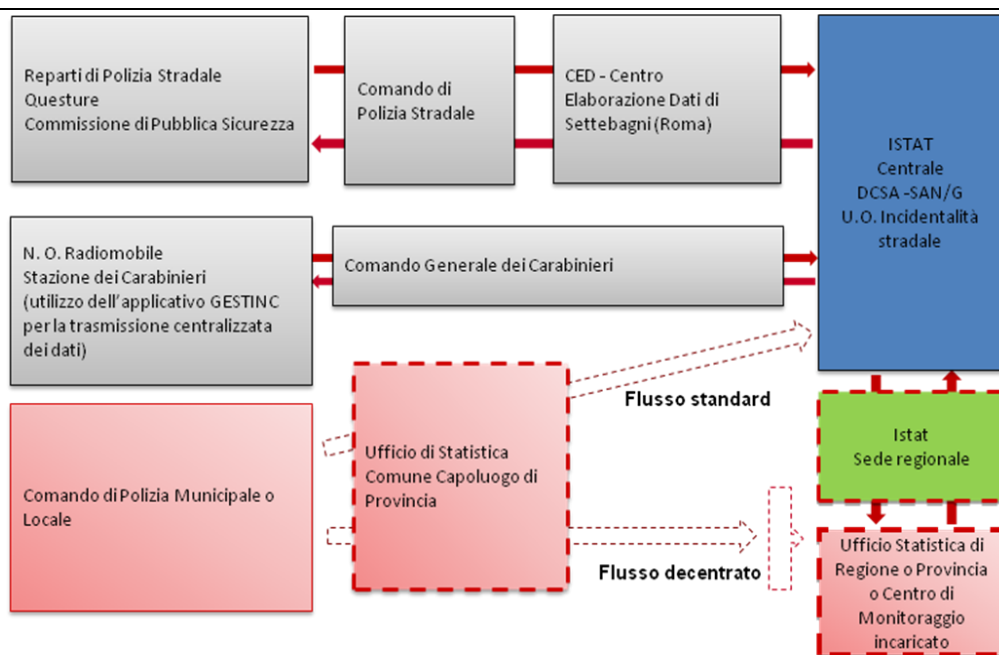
Reparti di Polizia Stradale
Questure
Commissione di Pubblica Sicurezza

Comando di Polizia Stradale

CED - Centro Elaborazione Dati di Settebagni (Roma)

ISTAT
Centrale
DCSA -SAN/G
U.O. Incidentalità stradale

N. O. Radiomobile
Stazione dei Carabinieri
(utilizzo dell'applicativo GESTINC per la trasmissione centralizzata dei dati)

Comando Generale dei Carabinieri

Flusso standard

Istat
Sede regionale

Comando di Polizia Municipale o Locale

Ufficio di Statistica Comune Capoluogo di Provincia

Flusso decentrato

Ufficio Statistica di Regione o Provincia o Centro di Monitoraggio incaricato